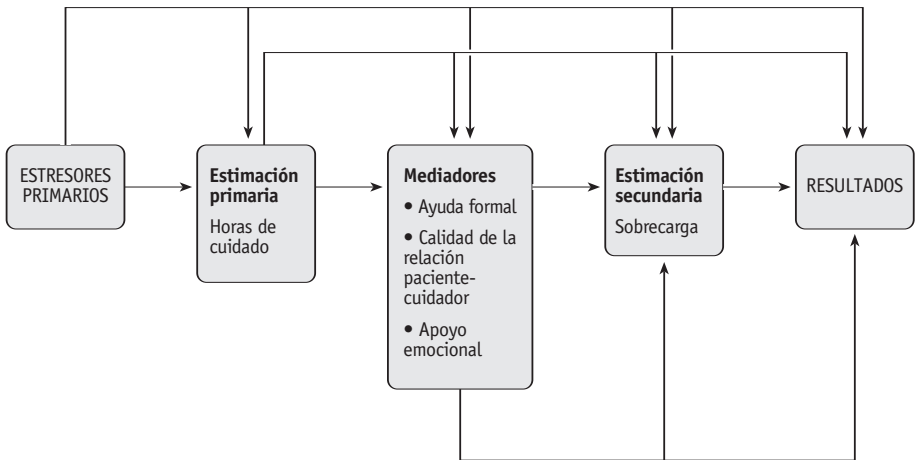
ESTRESORES PRIMARIOS

**Estimación primaria**
Horas de cuidado

**Mediadores**
• Ayuda formal
• Calidad de la relación paciente-cuidador
• Apoyo emocional

**Estimación secundaria**
Sobrecarga

RESULTADOS